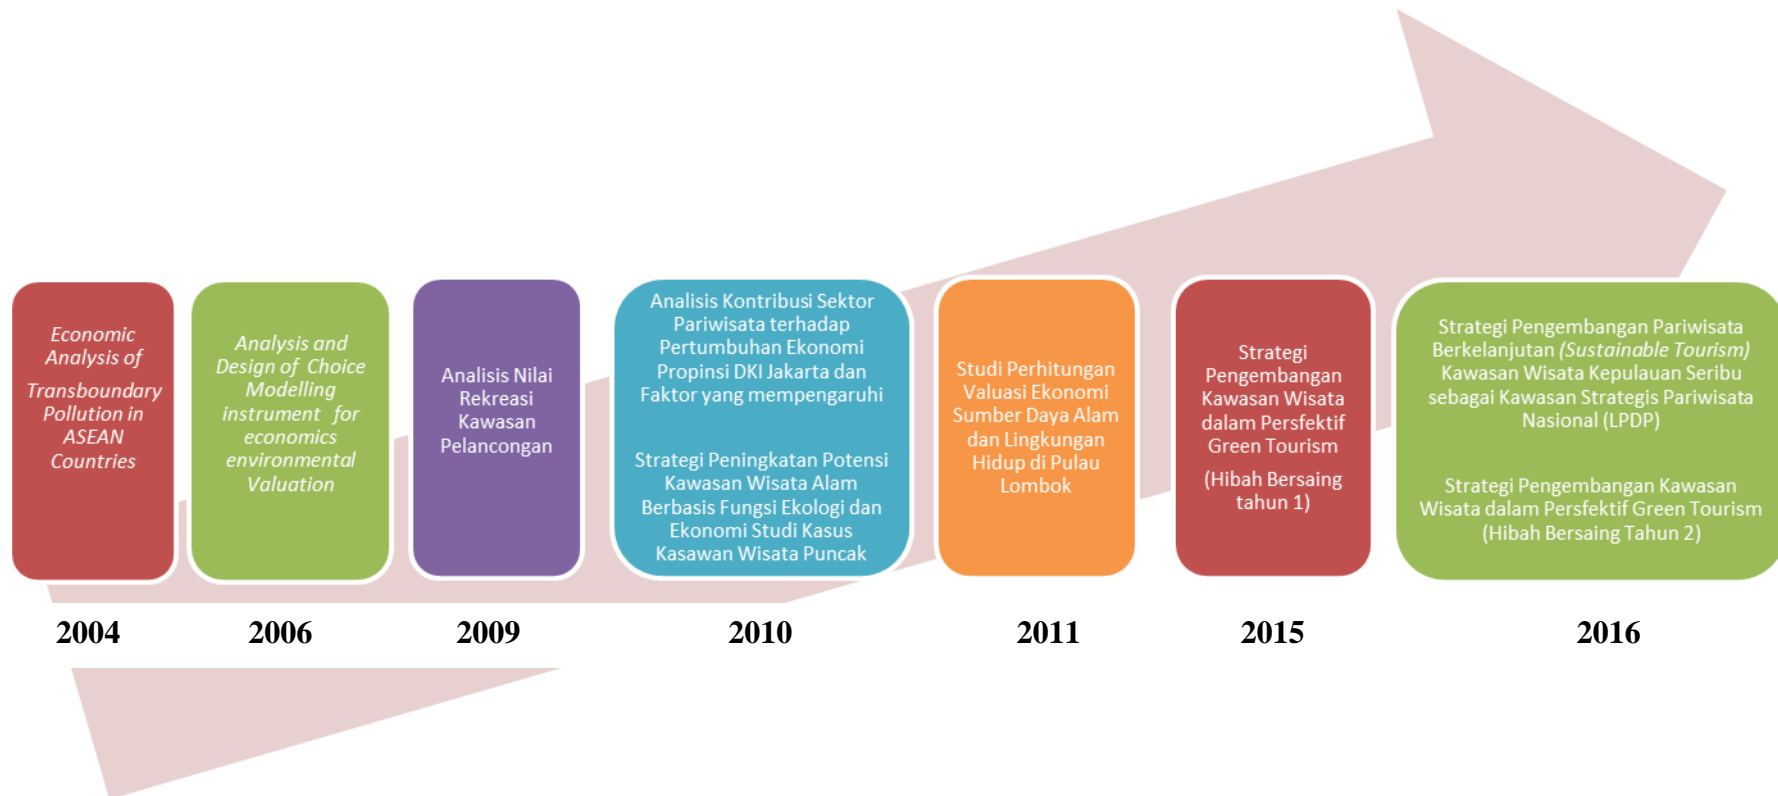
Economic Analysis of Transboundary Pollution in ASEAN Countries

Analysis and Design of Choice Modelling instrument for economics environmental Valuation

Analisis Nilai Rekreasi Kawasan Pelancongan

Analisis Kontribusi Sektor Pariwisata terhadap Pertumbuhan Ekonomi Propinsi DKI Jakarta dan Faktor yang mempengaruhi

Strategi Peningkatan Potensi Kawasan Wisata Alam Berbasis Fungsi Ekologi dan Ekonomi Studi Kasus Kasawan Wisata Puncak

Studi Perhitungan Valuasi Ekonomi Sumber Daya Alam dan Lingkungan Hidup di Pulau Lombok

Strategi Pengembangan Kawasan Wisata dalam Persfektif Green Tourism

(Hibah Bersaing tahun 1)

Strategi Pengembangan Pariwisata Berkelanjutan *(Sustainable Tourism)* Kawasan Wisata Kepulauan Seribu sebagai Kawasan Strategis Pariwisata Nasional (LPDP)

Strategi Pengembangan Kawasan Wisata dalam Persfektif Green Tourism (Hibah Bersaing Tahun 2)

2004

2006

2009

2010

2011

2015

2016